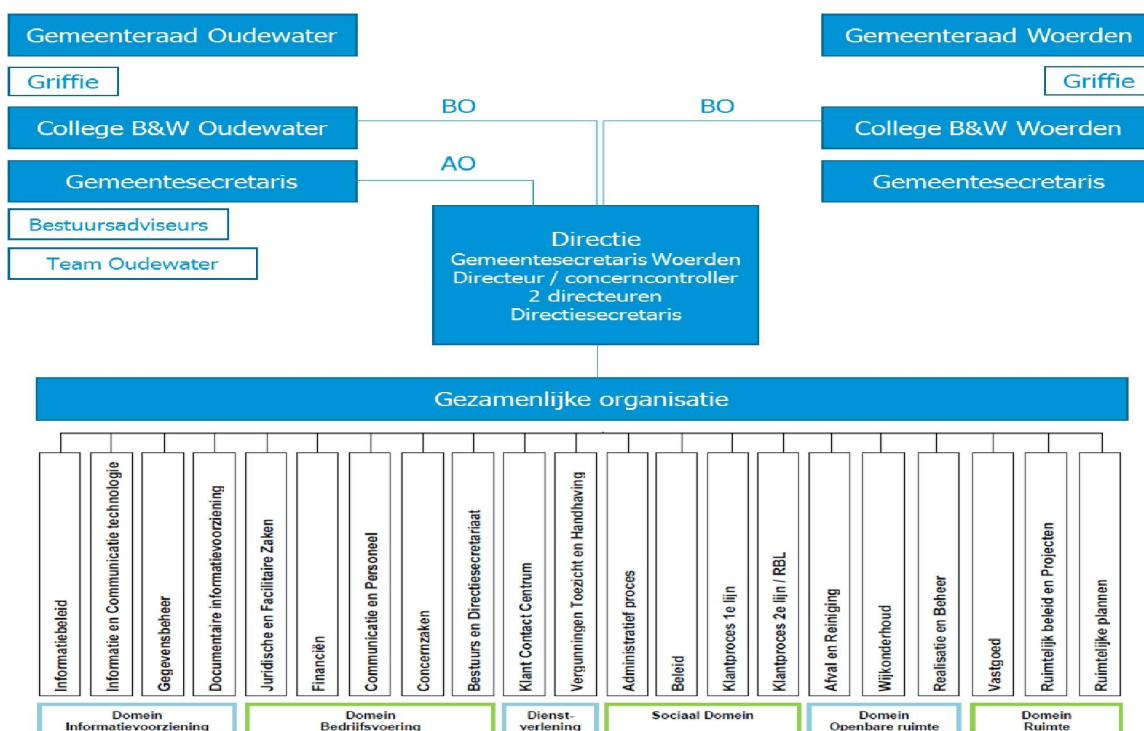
Gemeenteraad Oudewater

Griffie

College B&W Oudewater

Gemeentesecretaris

Bestuursadviseurs

Team Oudewater

Gemeenteraad Woerden

Griffie

College B&W Woerden

Gemeentesecretaris

BO

BO

AO

Directie
Gemeentesecretaris Woerden
Directeur / concerncontroller
2 directeuren
Directiesecretaris

Gezamenlijke organisatie

Informatiebeleid

Informatie en Communicatie technologie

Gegevensbeheer

Documentaire informatievoorziening

Juridische en Facilitaire Zaken

Financiën

Communicatie en Personeel

Concernzaken

Bestuurs en Directiesecretariaat

Klant Contact Centrum

Vergunningen Toezicht en Handhaving

Administratief proces

Beleid

Klantproces 1e lijn

Klantproces 2e lijn / RBL

Afval en Reiniging

Wijkonderhoud

Realisatie en Beheer

Vastgoed

Ruimtelijk beleid en Projecten

Ruimtelijke plannen

Domein Informatievoorziening

Domein Bedrijfsvoering

Dienstverlening

Sociaal Domein

Domein Openbare ruimte

Domein Ruimte